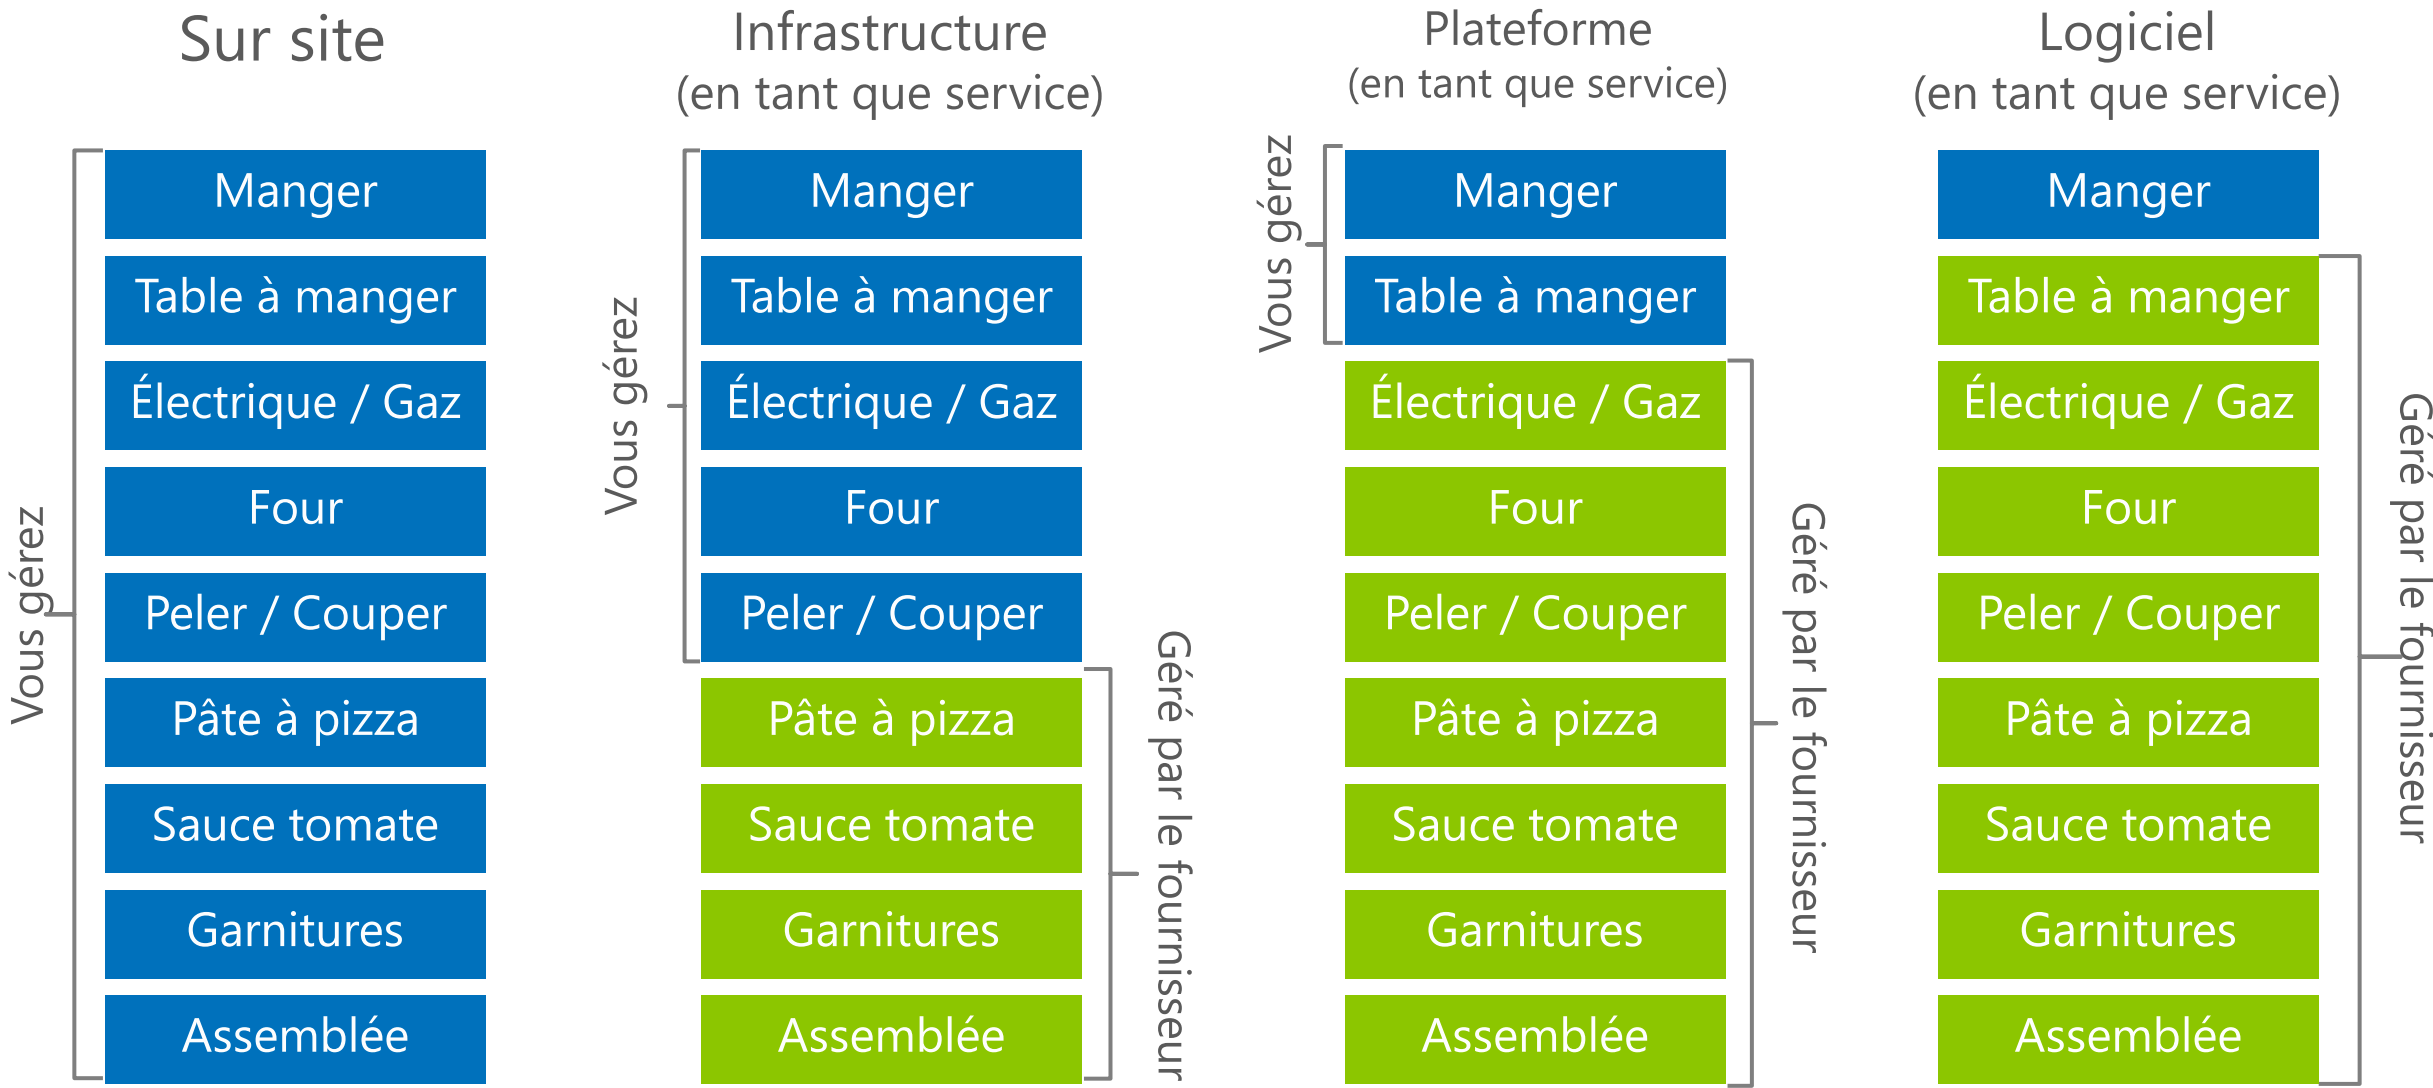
Sur site

Vous gérez

Manger
Table à manger
Électrique / Gaz
Four
Peler / Couper
Pâte à pizza
Sauce tomate
Garnitures
Assemblée

Infrastructure
(en tant que service)

Vous gérez

Manger
Table à manger
Électrique / Gaz
Four
Peler / Couper
Pâte à pizza
Sauce tomate
Garnitures
Assemblée

Géré par le fournisseur

Plateforme
(en tant que service)

Vous gérez

Manger
Table à manger
Électrique / Gaz
Four
Peler / Couper
Pâte à pizza
Sauce tomate
Garnitures
Assemblée

Géré par le fournisseur

Logiciel
(en tant que service)

Manger
Table à manger
Électrique / Gaz
Four
Peler / Couper
Pâte à pizza
Sauce tomate
Garnitures
Assemblée

Géré par le fournisseur